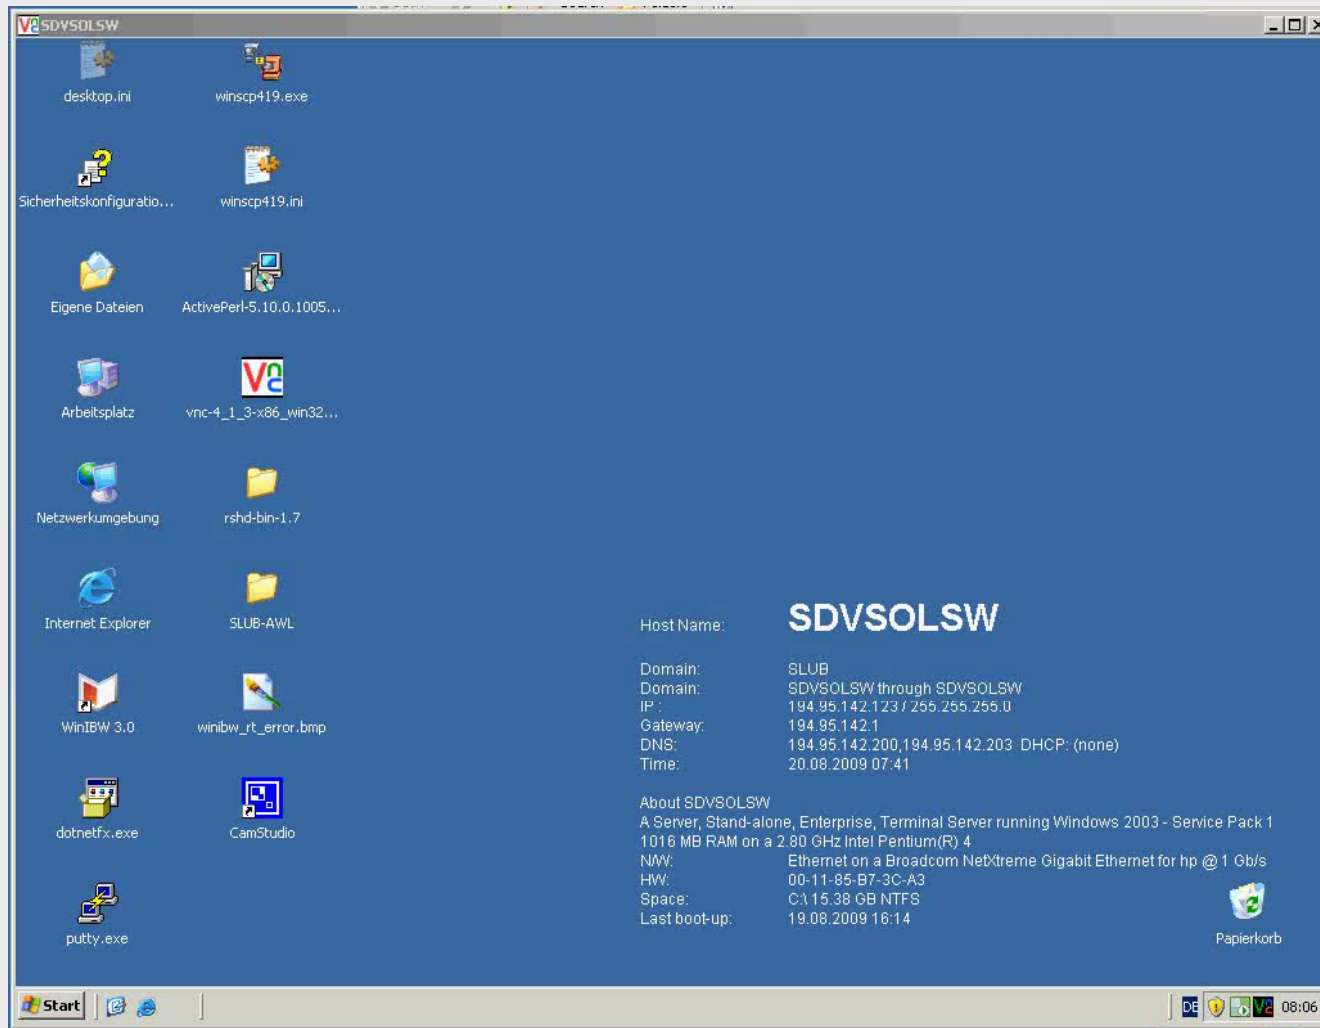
SDVSOLSW

desktop.ini

winscp419.exe

Sicherheitskonfiguratio...

winscp419.ini

Eigene Dateien

ActivePerl-5.10.0.1005...

Arbeitsplatz

vnc-4_1_3-x86_win32...

Netzwerkumgebung

rshd-bin-1.7

Internet Explorer

SLUB-AWL

WinIBW 3.0

winibw_rt_error.bmp

dotnetfx.exe

CamStudio

putty.exe

| | |
|---|---|
| Host Name: | SDVSOLSW |
| Domain: | SLUB |
| Domain: | SDVSOLSW through SDVSOLSW |
| IP : | 194.95.142.123 / 255.255.255.0 |
| Gateway: | 194.95.142.1 |
| DNS: | 194.95.142.200,194.95.142.203 DHCP: (none) |
| Time: | 20.08.2009 07:41 |

About SDVSOLSW
A Server, Stand-alone, Enterprise, Terminal Server running Windows 2003 - Service Pack 1
1016 MB RAM on a 2.80 GHz Intel Pentium(R) 4

| | |
|---|---|
| N/W: | Ethernet on a Broadcom NetXtreme Gigabit Ethernet for hp @ 1 Gb/s |
| H/W: | 00-11-85-B7-3C-A3 |
| Space: | C:\ 15.38 GB NTFS |
| Last boot-up: | 19.08.2009 16:14 |

Papierkorb

Start

DE

08:06